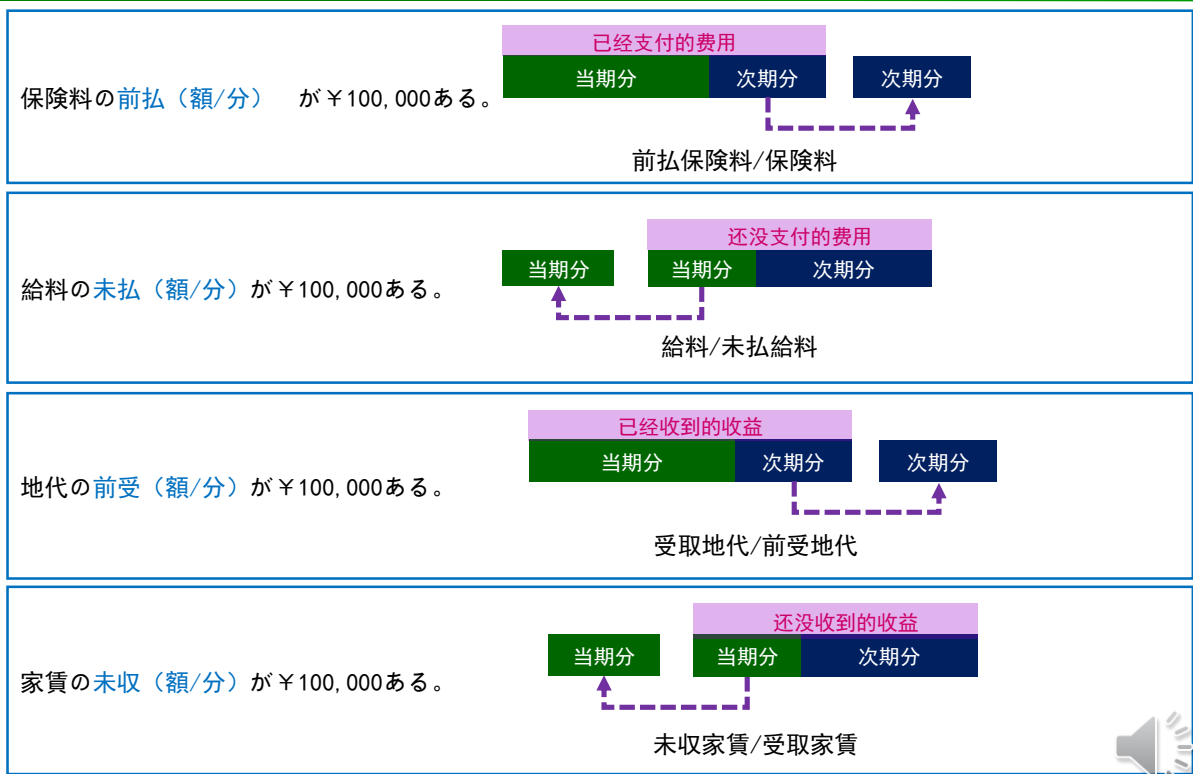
保険料の前払（額/分）　が￥100,000ある。

已经支付的费用

当期分　次期分　次期分

前払保険料/保険料

給料の未払（額/分）が￥100,000ある。

还没支付的费用

当期分　当期分　次期分

給料/未払給料

地代の前受（額/分）が￥100,000ある。

已经收到的收益

当期分　次期分　次期分

受取地代/前受地代

家賃の未収（額/分）が￥100,000ある。

还没收到的收益

当期分　当期分　次期分

未収家賃/受取家賃